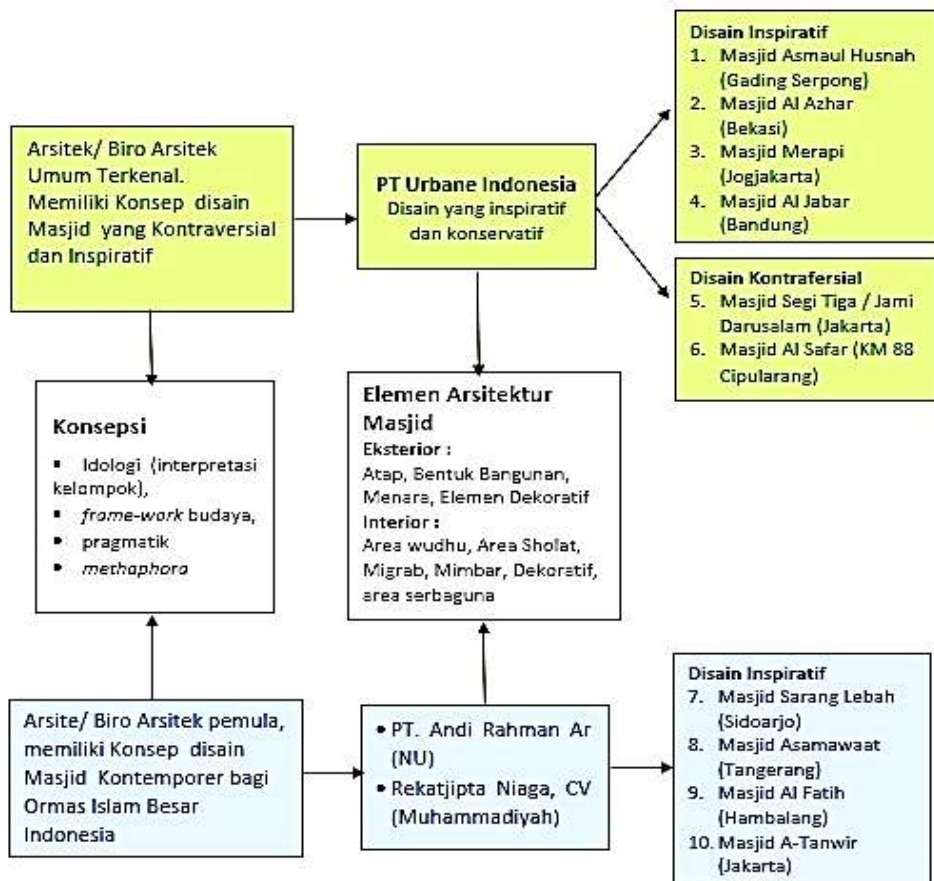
Arsitek/ Biro Arsitek Umum Terkenal. Memiliki Konsep disain Masjid yang Kontraversial dan Inspiratif

PT Urbane Indonesia
Disain yang inspiratif dan konservatif

Disain Inspiratif
1. Masjid Asmaul Husnah (Gading Serpong)
2. Masjid Al Azhar (Bekasi)
3. Masjid Merapi (Jogjakarta)
4. Masjid Al Jabar (Bandung)

Disain Kontrafersial
5. Masjid Segi Tiga / Jami Darusalam (Jakarta)
6. Masjid Al Safar (KM 88 Cipularang)

Konsepsi
- Idologi (interpretasi kelompok),
- *frame-work* budaya,
- pragmatik
- *methaphora*

Elemen Arsitektur Masjid
Eksterior :
Atap, Bentuk Bangunan, Menara, Elemen Dekoratif
Interior :
Area wudhu, Area Sholat, Migrab, Mimbar, Dekoratif, area serbaguna

Arsite/ Biro Arsitek pemula, memiliki Konsep disain Masjid Kontemporer bagi Ormas Islam Besar Indonesia

- PT. Andi Rahman Ar (NU)
- Rekatjipta Niaga, CV (Muhammadiyah)

Disain Inspiratif
7. Masjid Sarang Lebah (Sidoarjo)
8. Masjid Asamawaat (Tangerang)
9. Masjid Al Fatih (Hambalang)
10. Masjid A-Tanwir (Jakarta)